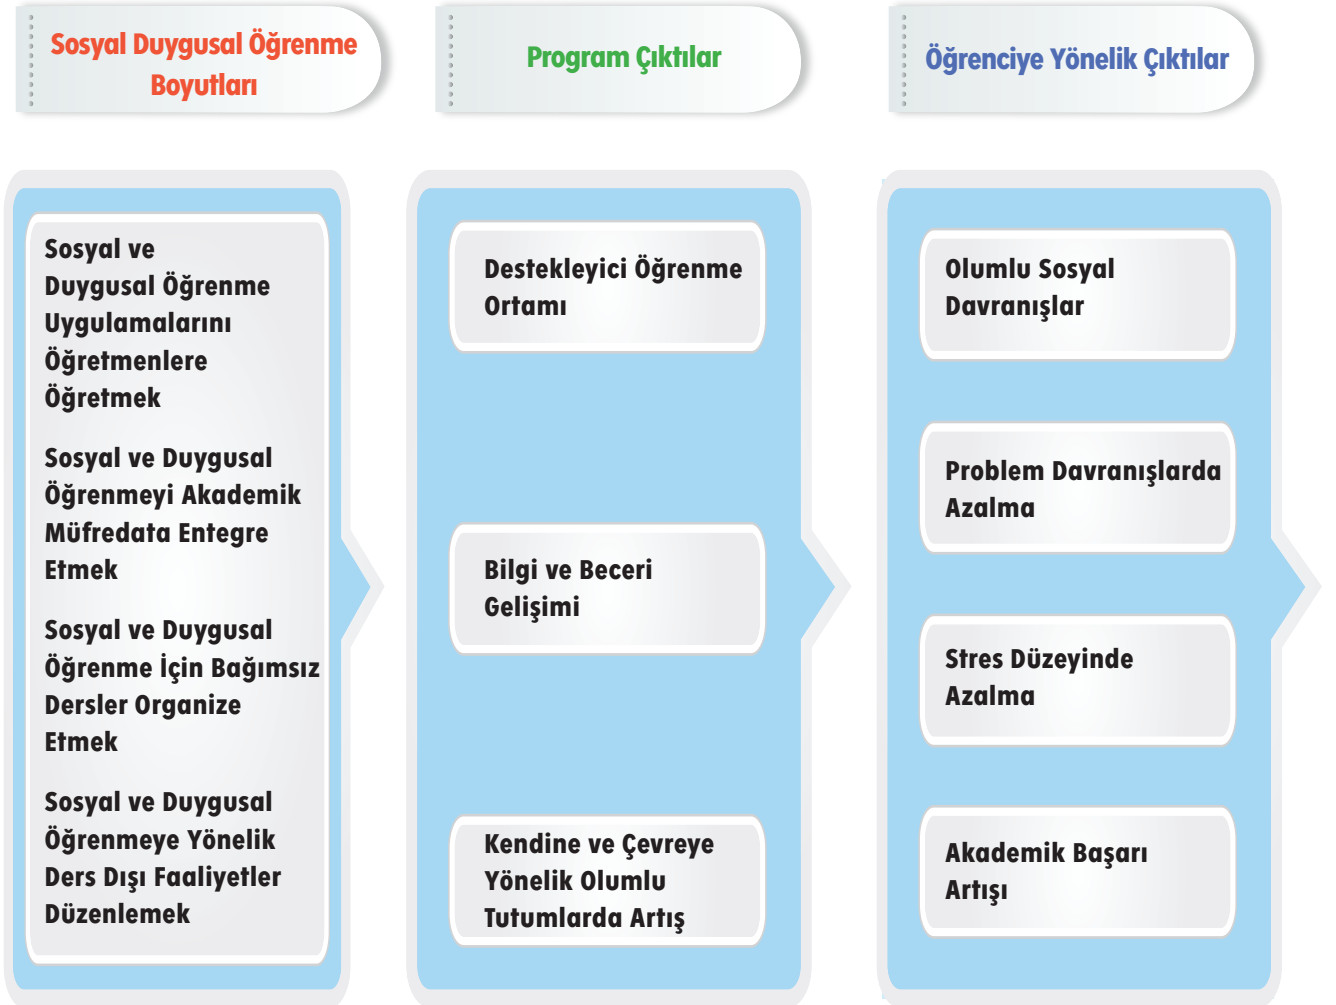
Sosyal Duygusal Öğrenme Boyutları

Program Çıktılar

Öğrenciye Yönelik Çıktılar

Sosyal ve Duygusal Öğrenme Uygulamalarını Öğretmenlere Öğretmek

Sosyal ve Duygusal Öğrenmeyi Akademik Müfredata Entegre Etmek

Sosyal ve Duygusal Öğrenme İçin Bağımsız Dersler Organize Etmek

Sosyal ve Duygusal Öğrenmeye Yönelik Ders Dışı Faaliyetler Düzenlemek

Destekleyici Öğrenme Ortamı

Bilgi ve Beceri Gelişimi

Kendine ve Çevreye Yönelik Olumlu Tutumlarda Artış

Olumlu Sosyal Davranışlar

Problem Davranışlarda Azalma

Stres Düzeyinde Azalma

Akademik Başarı Artışı